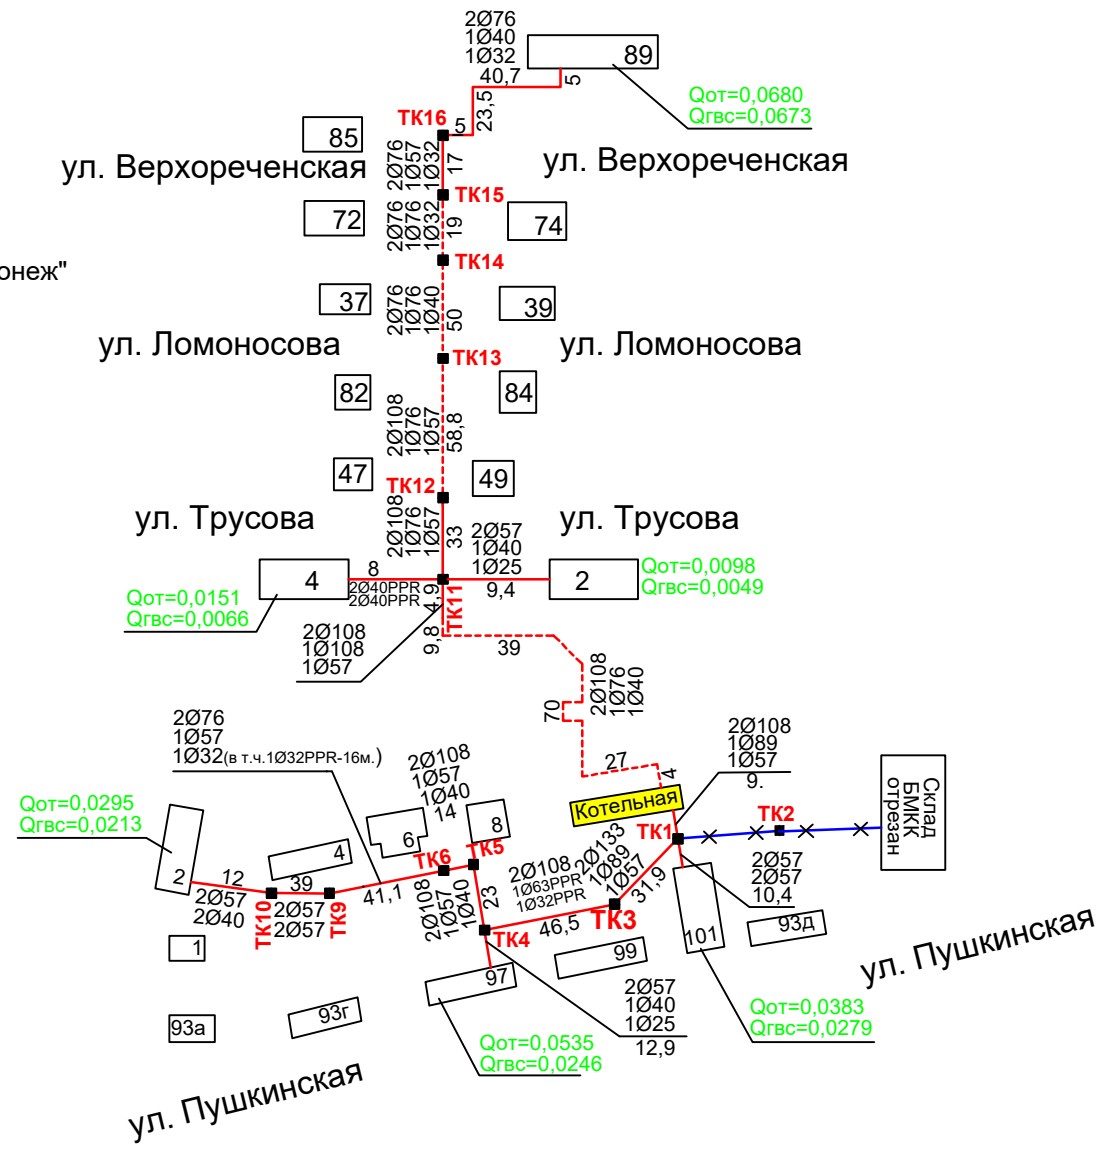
2Ø76
1Ø40
1Ø32
40,7
89
5
23,5
Qот=0,0680
Qгвс=0,0673
ТК16
5
85
ул. Верхореченская
2Ø76
2Ø57
1Ø32
17
ул. Верхореченская
ТК15
72
2Ø76
1Ø76
1Ø32
19
74
онеж"
ТК14
37
2Ø76
1Ø76
1Ø40
50
39
ул. Ломоносова
ул. Ломоносова
ТК13
82
84
2Ø108
1Ø76
1Ø57
58,8
47
49
ТК12
ул. Трусова
2Ø108
1Ø76
1Ø57
33
2Ø57
1Ø40
1Ø25
ул. Трусова
Qот=0,0098
Qгвс=0,0049
4
8
2Ø40PPR
2Ø40PPR
9,4
2
Qот=0,0151
Qгвс=0,0066
4,9
ТК11
2Ø108
1Ø108
1Ø57
9,8
39
2Ø108
1Ø76
1Ø40
70
2Ø76
1Ø57
1Ø32(в т.ч.1Ø32PPR-16м.)
2Ø108
1Ø57
1Ø40
14
2Ø108
1Ø89
1Ø57
9.
27
4
Котельная
Склад
БМКК
отрезан
Qот=0,0295
Qгвс=0,0213
6
8
ТК2
ТК1
4
ТК6
ТК5
2Ø108
1Ø63PPR
1Ø32PPR
2Ø133
1Ø89
1Ø57
2Ø57
2Ø57
10,4
2
12
39
2Ø57
2Ø40
ТК10
2Ø57
2Ø57
ТК9
41,1
2Ø108
2Ø57
1Ø40
23
31,9
ТК3
46,5
ТК4
93д
101
99
ул. Пушкинская
1
97
2Ø57
1Ø40
1Ø25
12,9
93а
93г
Qот=0,0383
Qгвс=0,0279
Qот=0,0535
Qгвс=0,0246
ул. Пушкинская